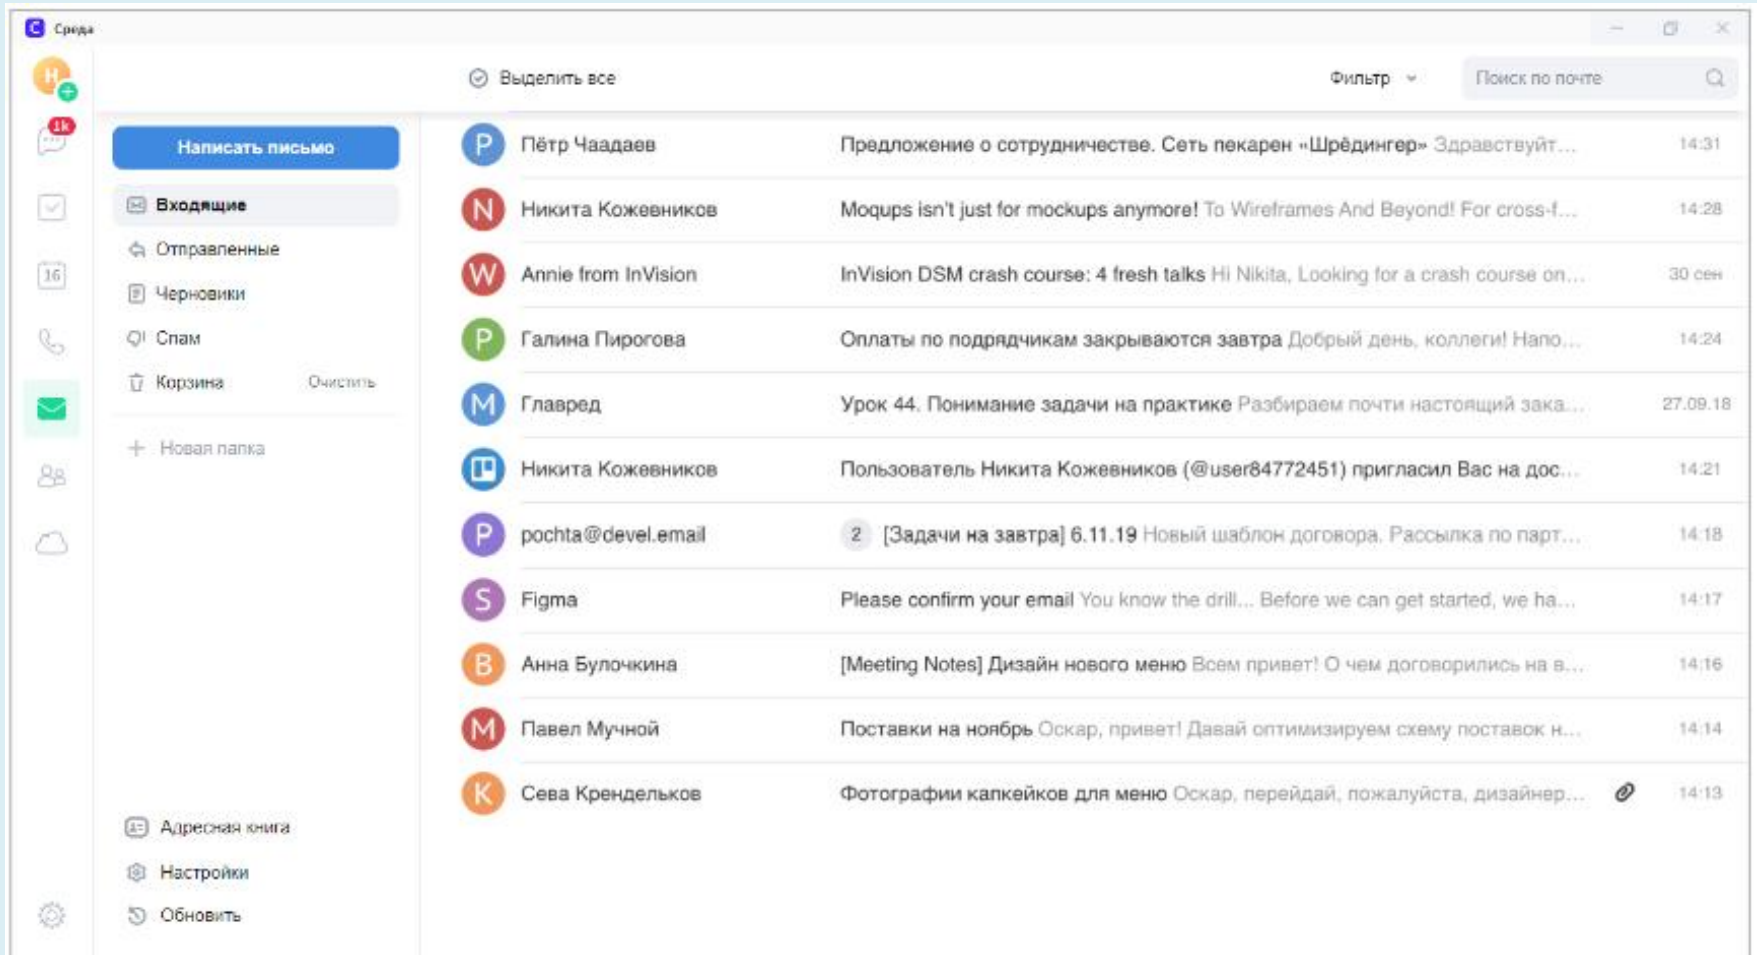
Среда

Н
1k
16

Выделить все
Фильтр
Поиск по почте

Написать письмо
Входящие
Отправленные
Черновики
Спам
Корзина Очистить
Новая папка

Адресная книга
Настройки
Обновить

| | | | |
|---|---|---|---|
| P | Пётр Чаадаев | Предложение о сотрудничестве. Сеть пекарен «Шрёдингер» Здравствуйт... | 14:31 |
| N | Никита Кожевников | Moqups isn't just for mockups anymore! To Wireframes And Beyond! For cross-f... | 14:28 |
| W | Annie from InVision | InVision DSM crash course: 4 fresh talks Hi Nikita, Looking for a crash course on... | 30 сен |
| P | Галина Пирогова | Оплаты по подрядчикам закрываются завтра Добрый день, коллеги! Напо... | 14:24 |
| M | Главред | Урок 44. Понимание задачи на практике Разбираем почти настоящий зака... | 27.09.18 |
| | Никита Кожевников | Пользователь Никита Кожевников (@user84772451) пригласил Вас на дос... | 14:21 |
| P | pochta@devel.email | 2 [Задачи на завтра] 6.11.19 Новый шаблон договора. Рассылка по парт... | 14:18 |
| S | Figma | Please confirm your email You know the drill... Before we can get started, we ha... | 14:17 |
| B | Анна Булочкина | [Meeting Notes] Дизайн нового меню Всем привет! О чем договорились на в... | 14:16 |
| M | Павел Мучной | Поставки на ноябрь Оскар, привет! Давай оптимизируем схему поставок н... | 14:14 |
| K | Сева Крендельков | Фотографии капкейков для меню Оскар, перейдай, пожалуйста, дизайнер... | 14:13 |